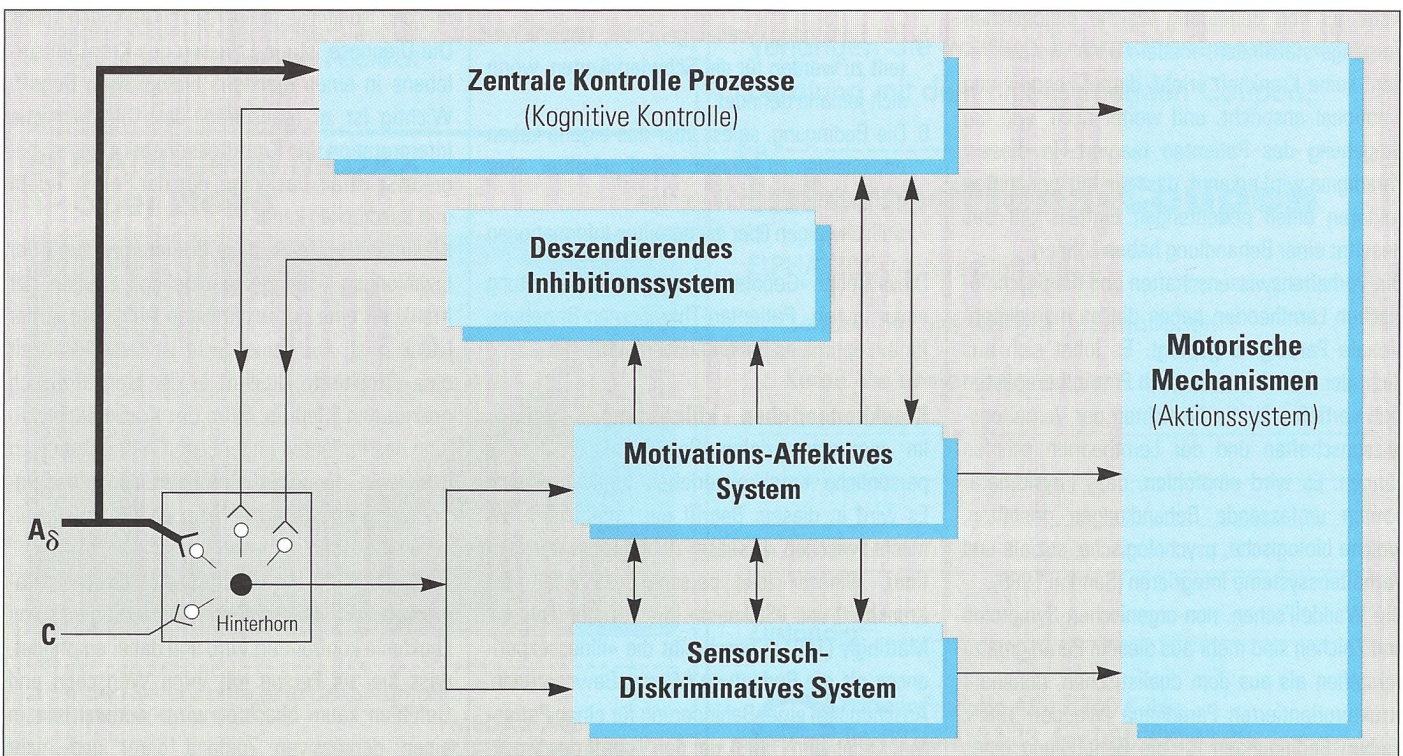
Zentrale Kontrolle Prozesse
(Kognitive Kontrolle)

Deszendierendes Inhibitionssystem

Motorische Mechanismen
(Aktionssystem)

Motivations-Affektives System

$A_\delta$

C

Hinterhorn

Sensorisch-Diskriminatives System